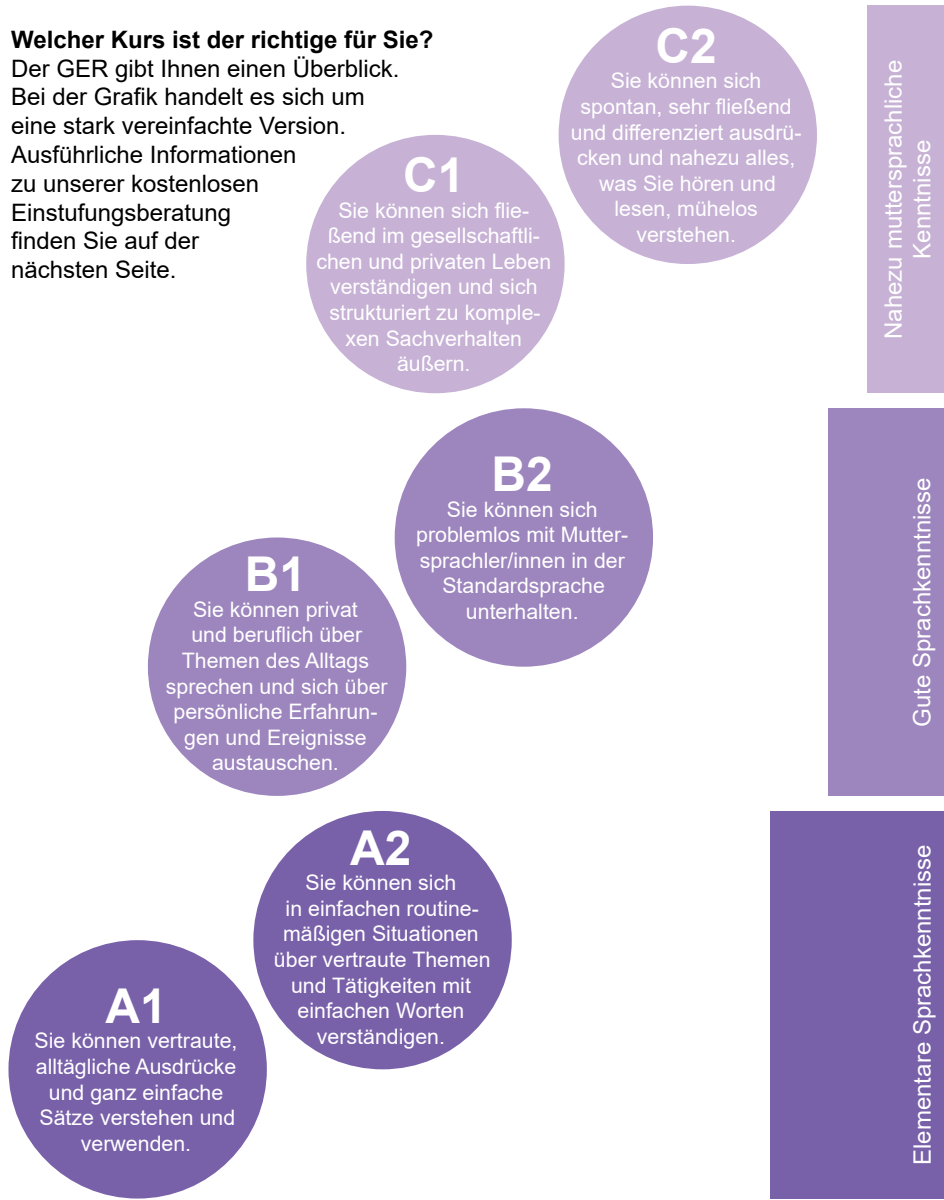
**Welcher Kurs ist der richtige für Sie?**
Der GER gibt Ihnen einen Überblick. Bei der Grafik handelt es sich um eine stark vereinfachte Version. Ausführliche Informationen zu unserer kostenlosen Einstufungsberatung finden Sie auf der nächsten Seite.

C2
Sie können sich spontan, sehr fließend und differenziert ausdrücken und nahezu alles, was Sie hören und lesen, mühelos verstehen.

C1
Sie können sich fließend im gesellschaftlichen und privaten Leben verständigen und sich strukturiert zu komplexen Sachverhalten äußern.

Nahezu muttersprachliche Kenntnisse

B2
Sie können sich problemlos mit Muttersprachler/innen in der Standardsprache unterhalten.

B1
Sie können privat und beruflich über Themen des Alltags sprechen und sich über persönliche Erfahrungen und Ereignisse austauschen.

Gute Sprachkenntnisse

A2
Sie können sich in einfachen routinemäßigen Situationen über vertraute Themen und Tätigkeiten mit einfachen Worten verständigen.

A1
Sie können vertraute, alltägliche Ausdrücke und ganz einfache Sätze verstehen und verwenden.

Elementare Sprachkenntnisse